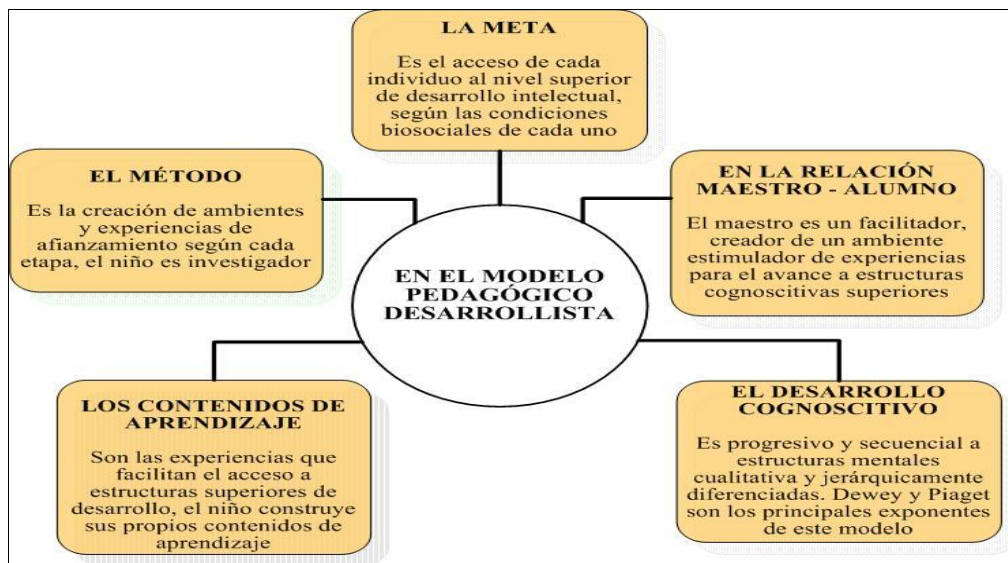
LA META

Es el acceso de cada individuo al nivel superior de desarrollo intelectual, según las condiciones biosociales de cada uno

EL MÉTODO

Es la creación de ambientes y experiencias de afianzamiento según cada etapa, el niño es investigador

EN LA RELACIÓN MAESTRO - ALUMNO

El maestro es un facilitador, creador de un ambiente estimulador de experiencias para el avance a estructuras cognoscitivas superiores

EN EL MODELO PEDAGÓGICO DESARROLLISTA

LOS CONTENIDOS DE APRENDIZAJE

Son las experiencias que facilitan el acceso a estructuras superiores de desarrollo, el niño construye sus propios contenidos de aprendizaje

EL DESARROLLO COGNOSCITIVO

Es progresivo y secuencial a estructuras mentales cualitativa y jerárquicamente diferenciadas. Dewey y Piaget son los principales exponentes de este modelo